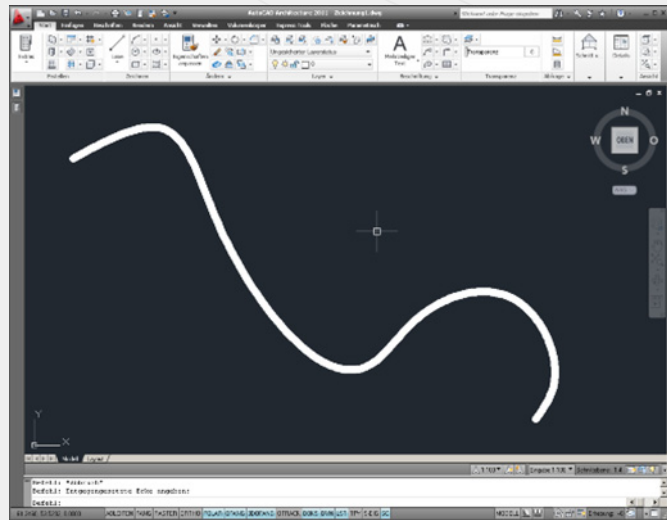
AutoCAD Architecture 2012 Zeichnung1.dwg

Start Einfügen Beschriften Ändern Ansicht Verwalten Ausgabe

Einfügen

Zeichnen

Ändern

Layer

Beschriftung

Gruppen

Dienstpr.

Eigenschaften anpassen

Ungespeicherter Layerstatus

Mehrzeiliger Text

N

W

OBEN

O

S

Y

X

Modell Layout

Befehl: *Abbruch*

Befehl: Entgegengesetzte Ecke angeben:

Befehl:

MODELL